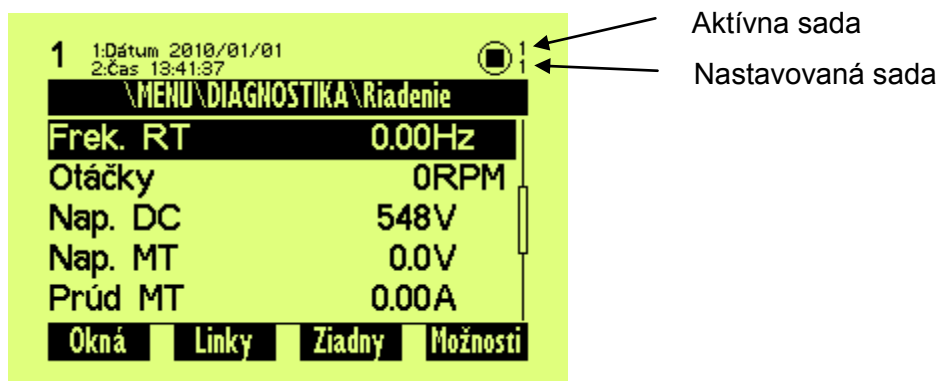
1 1:Dátum 2010/01/01
2:Čas 13:41:37

1
1

Aktívna sada
Nastavovaná sada

\MENU\DIAGNOSTIKA\Riadenie

| | |
|---|---|
| Frek. RT | 0.00Hz |
| Otáčky | 0RPM |
| Nap. DC | 548V |
| Nap. MT | 0.0V |
| Prúd MT | 0.00A |

Okná Linky Ziadny Možnosti